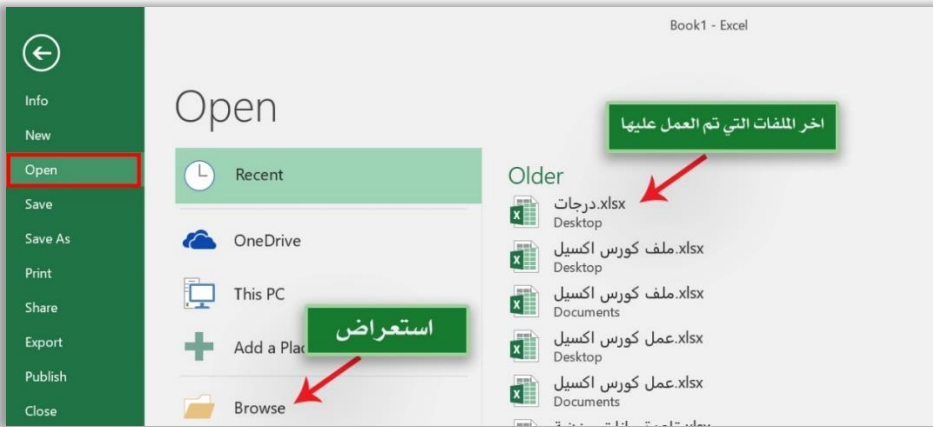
Book1 - Excel

Info
New
Open
Save
Save As
Print
Share
Export
Publish
Close

Open

Recent
OneDrive
This PC
Add a Pla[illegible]
Browse

استعراض

اخر الملفات التي تم العمل عليها

Older

درجات.xlsx
Desktop

ملف كورس اكسيل.xlsx
Desktop

ملف كورس اكسيل.xlsx
Documents

عمل كورس اكسيل.xlsx
Desktop

عمل كورس اكسيل.xlsx
Documents

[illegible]